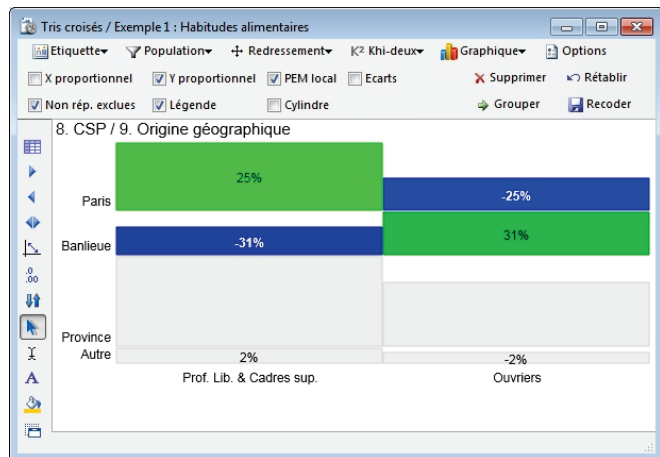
Tris croisés / Exemple 1 : Habitudes alimentaires

Etiquette▾ Population▾ Redressement▾ K² Khi-deux▾ Graphique▾ Options

X proportionnel Y proportionnel PEM local Ecarts Supprimer Rétablir

Non rép. exclues Légende Cylindre Grouper Recoder

8. CSP / 9. Origine géographique

Paris

Banlieue

Province

Autre

25%

-25%

-31%

31%

2%

-2%

Prof. Lib. & Cadres sup.

Ouvriers